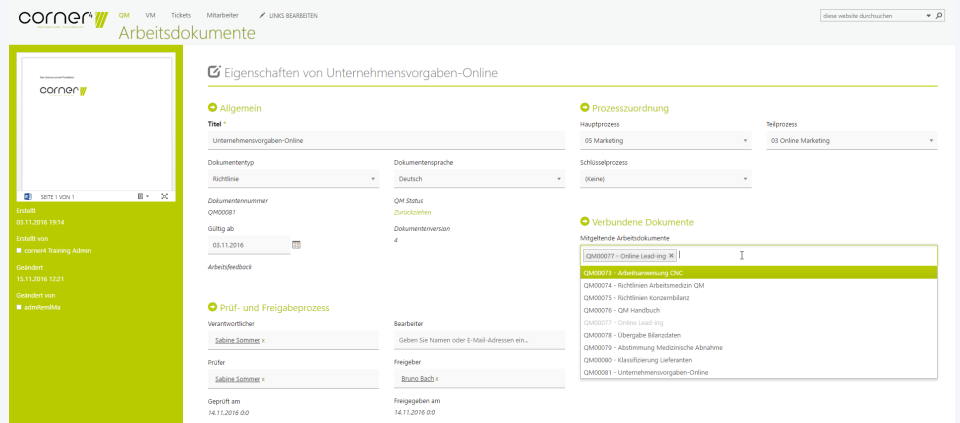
corner4

QM VM Tickets Mitarbeiter LINKS BEARBEITEN

diese website durchsuchen

Arbeitsdokumente

corner4

SEITE 1 VON 1

Erstellt
03.11.2016 19:14

Erstellt von
corner4 Training Admin

Geändert
15.11.2016 12:21

Geändert von
admRemiMa

Eigenschaften von Unternehmensvorgaben-Online

Allgemein

Titel *
Unternehmensvorgaben-Online

Dokumententyp
Richtlinie

Dokumentensprache
Deutsch

Dokumentennummer
QM00081

QM Status
Zurückziehen

Gültig ab
03.11.2016

Dokumentenversion
4

Arbeitsfeedback

Prozesszuordnung

Hauptprozess
05 Marketing

Teilprozess
03 Online Marketing

Schlüsselprozess
(Keine)

Verbundene Dokumente

Mitgeltende Arbeitsdokumente
QM00077 - Online Lead-ing ×

QM00073 - Arbeitsanweisung CNC
QM00074 - Richtlinien Arbeitsmedizin QM
QM00075 - Richtlinien Konzernbilanz
QM00076 - QM Handbuch
QM00077 - Online Lead-ing
QM00078 - Übergabe Bilanzdaten
QM00079 - Abstimmung Medizinische Abnahme
QM00080 - Klassifizierung Lieferanten
QM00081 - Unternehmensvorgaben-Online

Prüf- und Freigabeprozess

Verantwortlicher
Sabine Sommer ×

Bearbeiter
Geben Sie Namen oder E-Mail-Adressen ein...

Prüfer
Sabine Sommer ×

Freigeber
Bruno Bach ×

Geprüft am
14.11.2016 0:0

Freigegeben am
14.11.2016 0:0